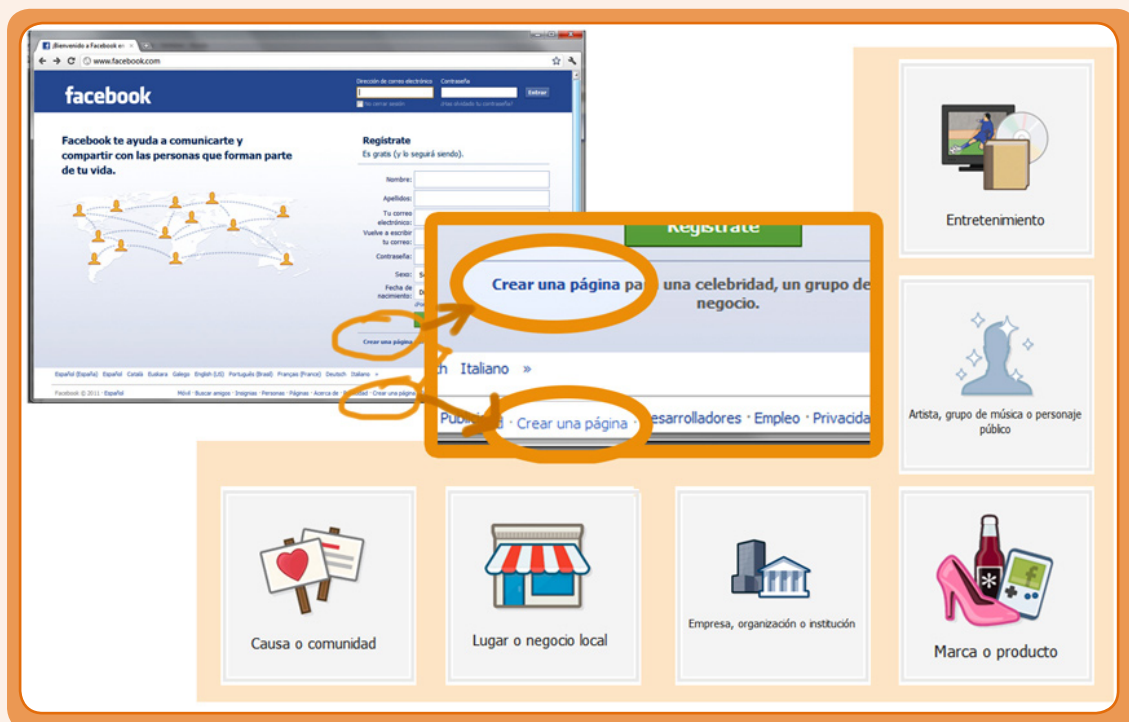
¡Bienvenido a Facebook en

www.facebook.com

facebook

Dirección de correo electrónico

Contraseña

Entrar

No cerrar sesión

¿Has olvidado tu contraseña?

Facebook te ayuda a comunicarte y compartir con las personas que forman parte de tu vida.

Regístrate

Es gratis (y lo seguirá siendo).

Nombre:

Apellidos:

Tu correo electrónico:

Vuelve a escribir tu correo:

Contraseña:

Sexo:

Fecha de nacimiento:

Crear una página

Español (España) Español Català Euskara Galego English (US) Português (Brasil) Français (France) Deutsch Italiano »

Facebook © 2011 · Español

Móvil · Buscar amigos · Insignias · Personas · Páginas · Acerca de · Publicidad · Crear una página

Regístrate

Crear una página pa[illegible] una celebridad, un grupo de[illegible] negocio.

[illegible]h Italiano »

Publi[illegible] · Crear una página · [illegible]esarrolladores · Empleo · Privacida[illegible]

Entretenimiento

Artista, grupo de música o personaje público

Causa o comunidad

Lugar o negocio local

Empresa, organización o institución

Marca o producto